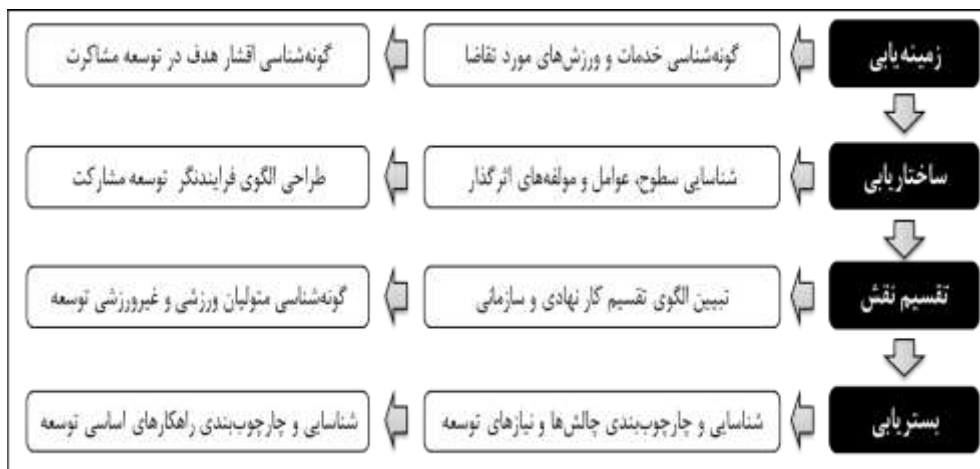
زمینه یابی
گونه‌شناسی خدمات و ورزش‌های مورد تقاضا
گونه‌شناسی اقشار هدف در توسعه مشارکت

ساختاریابی
شناسایی سطوح، عوامل و مولفه‌های اثرگذار
طراحی الگوی فرایندنگر توسعه مشارکت

تقسیم نقش
تبیین الگوی تقسیم کار نهادی و سازمانی
گونه‌شناسی متولیان ورزشی و غیرورزشی توسعه

بستریابی
شناسایی و چارچوب‌بندی چالش‌ها و نیازهای توسعه
شناسایی و چارچوب‌بندی راهکارهای اساسی توسعه